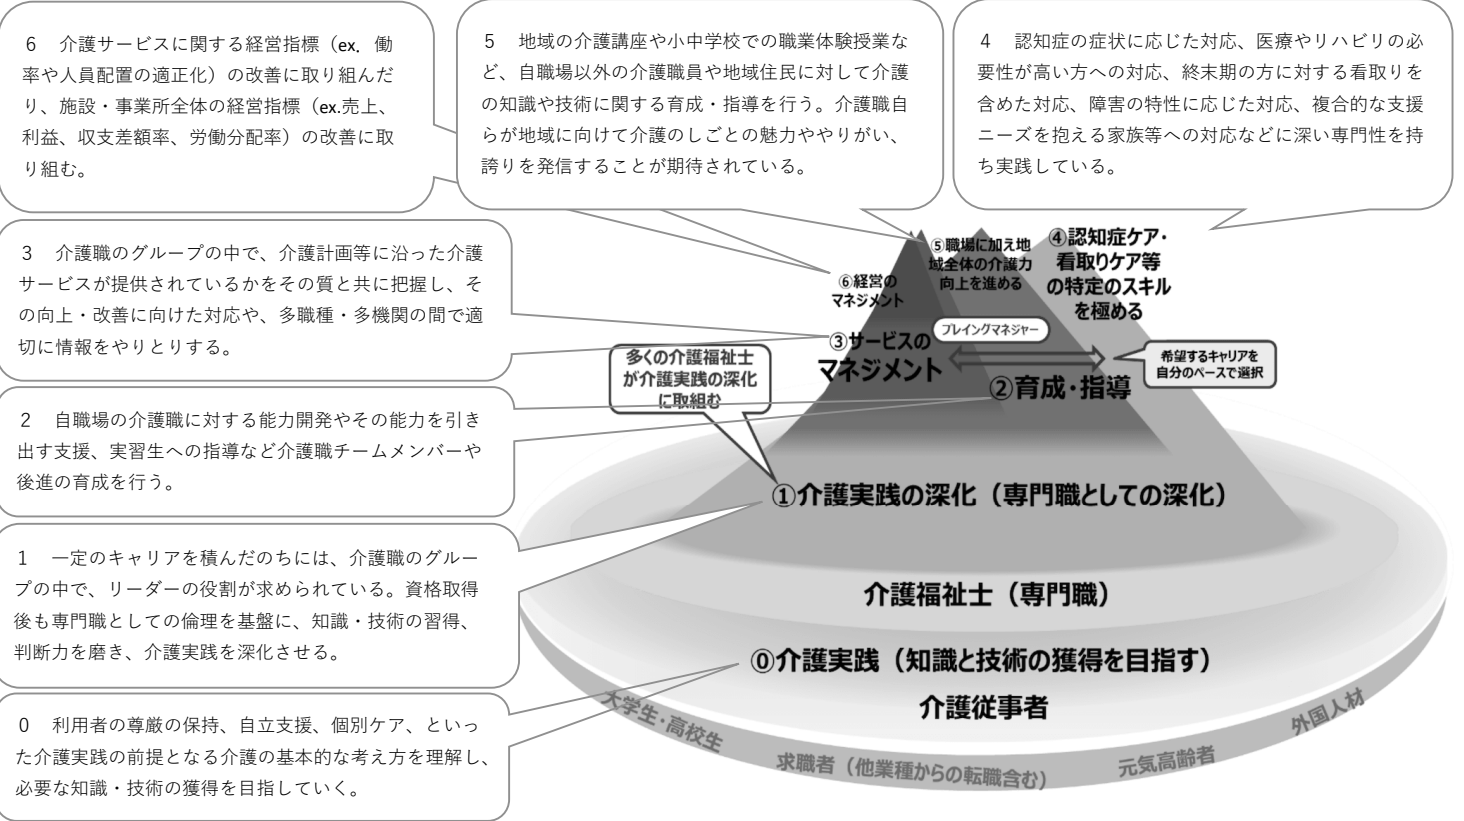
6　介護サービスに関する経営指標（ex.働率や人員配置の適正化）の改善に取り組んだり、施設・事業所全体の経営指標（ex.売上、利益、収支差額率、労働分配率）の改善に取り組む。

5　地域の介護講座や小中学校での職業体験授業など、自職場以外の介護職員や地域住民に対して介護の知識や技術に関する育成・指導を行う。介護職自らが地域に向けて介護のしごとの魅力ややりがい、誇りを発信することが期待されている。

4　認知症の症状に応じた対応、医療やリハビリの必要性が高い方への対応、終末期の方に対する看取りを含めた対応、障害の特性に応じた対応、複合的な支援ニーズを抱える家族等への対応などに深い専門性を持ち実践している。

3　介護職のグループの中で、介護計画等に沿った介護サービスが提供されているかをその質と共に把握し、その向上・改善に向けた対応や、多職種・多機関の間で適切に情報をやりとりする。

2　自職場の介護職に対する能力開発やその能力を引き出す支援、実習生への指導など介護職チームメンバーや後進の育成を行う。

1　一定のキャリアを積んだのちには、介護職のグループの中で、リーダーの役割が求められている。資格取得後も専門職としての倫理を基盤に、知識・技術の習得、判断力を磨き、介護実践を深化させる。

0　利用者の尊厳の保持、自立支援、個別ケア、といった介護実践の前提となる介護の基本的な考え方を理解し、必要な知識・技術の獲得を目指していく。

⑥経営のマネジメント

⑤職場に加え地域全体の介護力向上を進める

④認知症ケア・看取りケア等の特定のスキルを極める

プレイングマネジャー

③サービスのマネジメント

多くの介護福祉士が介護実践の深化に取組む

希望するキャリアを自分のペースで選択

②育成・指導

①介護実践の深化（専門職としての深化）

介護福祉士（専門職）

⓪介護実践（知識と技術の獲得を目指す）

介護従事者

大学生・高校生

求職者（他業種からの転職含む）

元気高齢者

外国人材